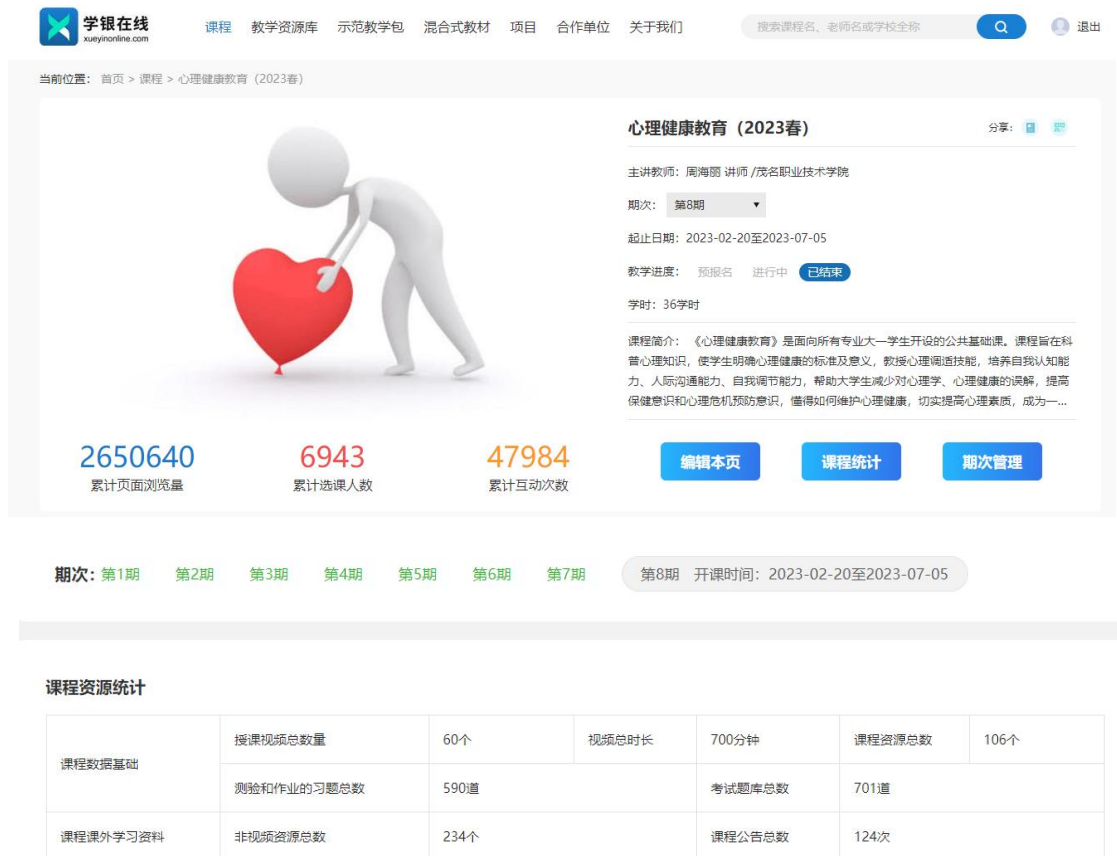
学银在线
xueyinonline.com

课程　教学资源库　示范教学包　混合式教材　项目　合作单位　关于我们

搜索课程名、老师名或学校全称

退出

当前位置：首页 > 课程 > 心理健康教育（2023春）

心理健康教育（2023春）

分享：

主讲教师：周海丽 讲师 /茂名职业技术学院

期次：第8期

起止日期：2023-02-20至2023-07-05

教学进度：预报名　进行中　已结束

学时：36学时

课程简介：《心理健康教育》是面向所有专业大一学生开设的公共基础课。课程旨在科普心理知识，使学生明确心理健康的标准及意义，教授心理调适技能，培养自我认知能力、人际沟通能力、自我调节能力，帮助大学生减少对心理学、心理健康的误解，提高保健意识和心理危机预防意识，懂得如何维护心理健康，切实提高心理素质，成为一...

2650640
累计页面浏览量

6943
累计选课人数

47984
累计互动次数

编辑本页　课程统计　期次管理

期次：第1期　第2期　第3期　第4期　第5期　第6期　第7期　第8期　开课时间：2023-02-20至2023-07-05

课程资源统计

| 课程数据基础 | 授课视频总数量 | 60个 | 视频总时长 | 700分钟 | 课程资源总数 | 106个 |
|---|---|---|---|---|---|---|
| | 测验和作业的习题总数 | 590道 | | 考试题库总数 | 701道 | |
| 课程课外学习资料 | 非视频资源总数 | 234个 | | 课程公告总数 | 124次 | |